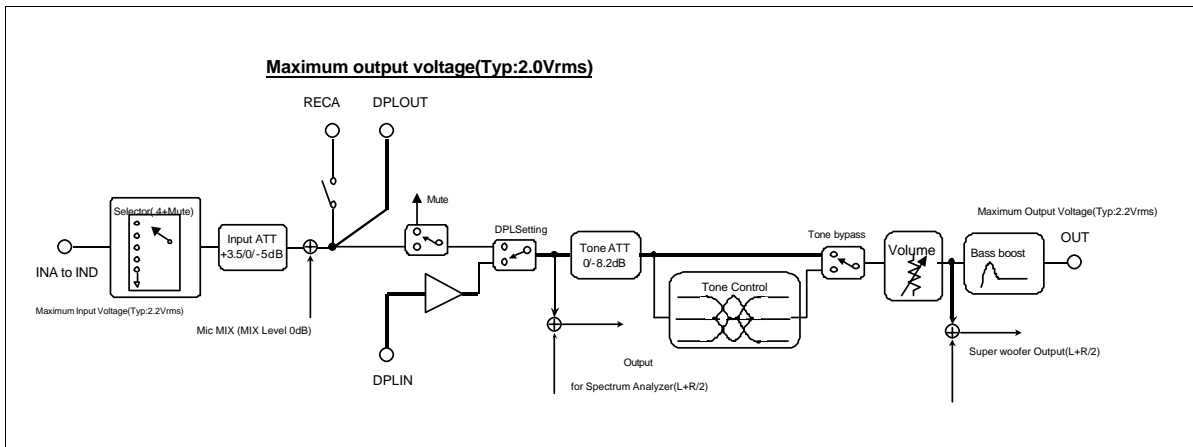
Maximum output voltage(Typ:2.0Vrms)

RECA

DPLOUT

Mute

Selector( 4+Mute)

Input ATT +3.5/0/-5dB

DPLSetting

Tone ATT 0/-8.2dB

Tone bypass

Volume

Bass boost

OUT

Maximum Output Voltage(Typ:2.2Vrms)

INA to IND

Maximum Input Voltage(Typ:2.2Vrms)

Mic MIX (MIX Level 0dB)

Tone Control

Output

for Spectrum Analyzer(L+R/2)

DPLIN

Super woofer Output(L+R/2)